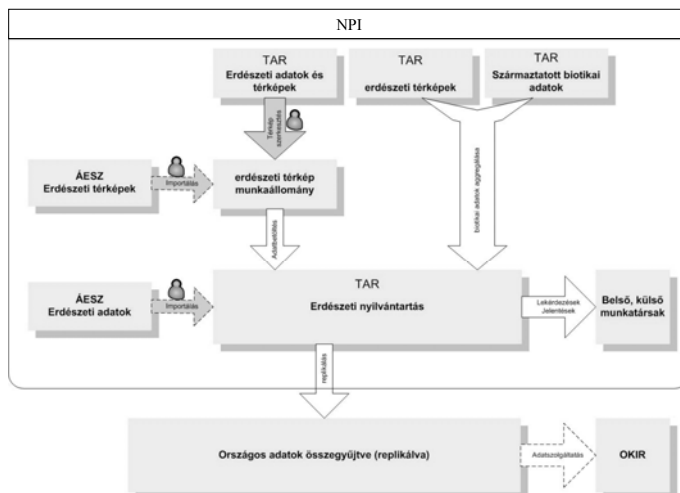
NPI

TAR
Erdészeti adatok és térképek

TAR
erdészeti térképek

TAR
Származtatott biotikai adatok

Térkép szerkesztés

ÁESZ
Erdészeti térképek

Importálás

erdészeti térkép munkaállomány

biotikai adatok egyeztetése

Adatbetöltés

ÁESZ
Erdészeti adatok

Importálás

TAR
Erdészeti nyilvántartás

Lekérdezések
Jelentések

Belső, külső munkatársak

replikálás

Országos adatok összegyűjtve (replikálva)

Adatszolgáltatás

OKIR